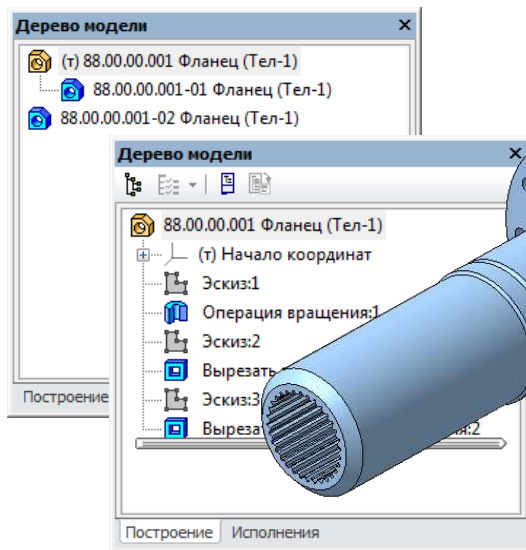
Дерево модели ×
(т) 88.00.00.001 Фланец (Тел-1)
88.00.00.001-01 Фланец (Тел-1)
88.00.00.001-02 Фланец (Тел-1)
Построение

Дерево модели ×
88.00.00.001 Фланец (Тел-1)
(т) Начало координат
Эскиз:1
Операция вращения:1
Эскиз:2
Вырезать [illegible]
Эскиз:3
Вырезат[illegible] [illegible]ия:2
Построение Исполнения